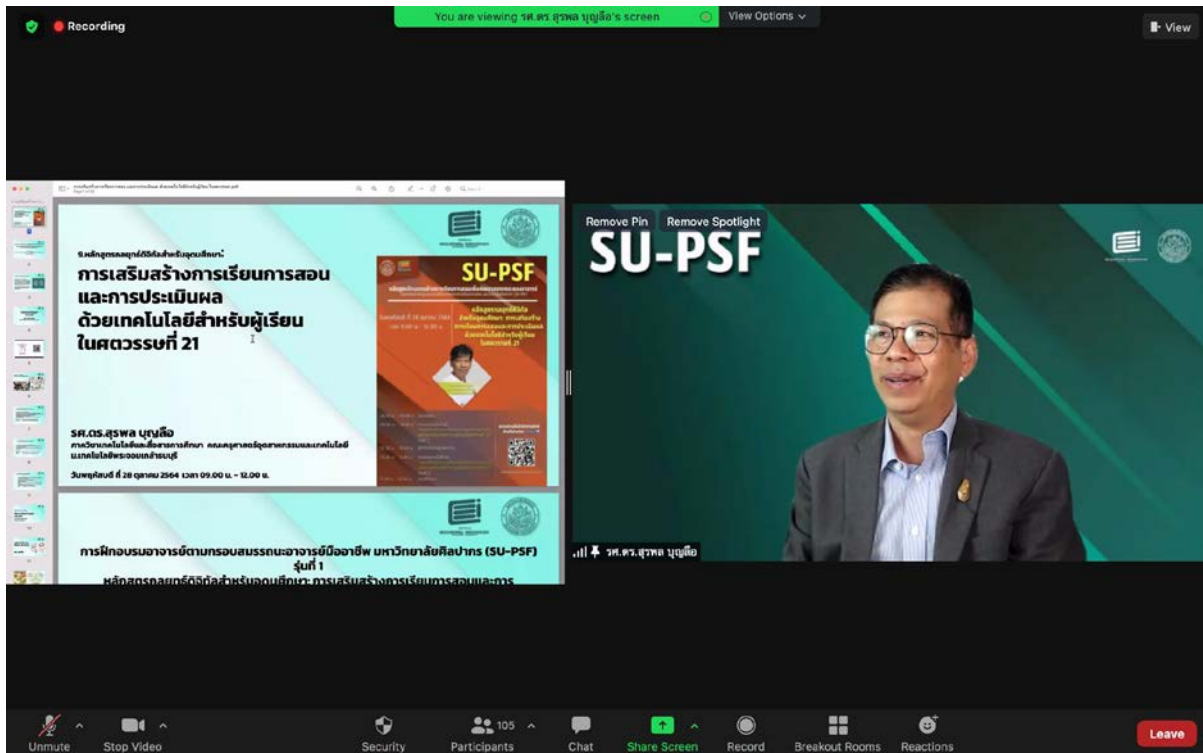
Recording

You are viewing รศ.ดร.สุรพล บุญลือ's screen

View Options

View

9.หลักสูตรกลยุทธ์ดิจิทัลสำหรับอุดมศึกษา:

การเสริมสร้างการเรียนการสอน และการประเมินผล ด้วยเทคโนโลยีสำหรับผู้เรียน ในศตวรรษที่ 21

รศ.ดร.สุรพล บุญลือ

ภาควิชาเทคโนโลยีและสื่อสารการศึกษา คณะครุศาสตร์อุตสาหกรรมและเทคโนโลยี ม.เทคโนโลยีพระจอมเกล้าธนบุรี

วันพฤหัสบดี ที่ 28 ตุลาคม 2564 เวลา 09.00 น. - 12.00 น.

SU-PSF

การฝึกอบรมอาจารย์ตามกรอบสมรรถนะอาจารย์มืออาชีพ มหาวิทยาลัยศิลปากร (SU-PSF) รุ่นที่ 1

หลักสูตรกลยุทธ์ดิจิทัลสำหรับอุดมศึกษา: การเสริมสร้างการเรียนการสอนและการ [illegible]

Remove Pin

Remove Spotlight

SU-PSF

รศ.ดร.สุรพล บุญลือ

Unmute

Stop Video

Security

105

Participants

Chat

Share Screen

Record

Breakout Rooms

Reactions

Leave